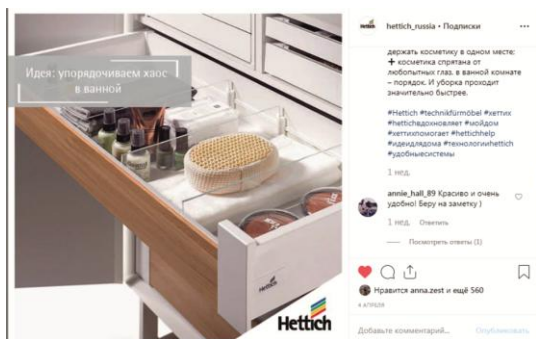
Идея: упорядочиваем хаос в ванной

Hettich

hettich_russia • Подписки

держать косметику в одном месте: ➕ косметика спрятана от любопытных глаз, в ванной комнате – порядок. И уборка проходит значительно быстрее.

#Hettich #technikfürmöbel #хетих #hettichвдохновляет #хойдом #хетихпомогает #hettichhelp #идеидлядома #технологиихеттих #удобныесистемы

1 нед.

annie_hall_89 Красиво и очень удобно! Беру на заметку )

1 нед. Ответить

Посмотреть ответы (1)

Нравится anna.zest и ещё 560

4 апреля

Добавьте комментарий...

Опубликовать